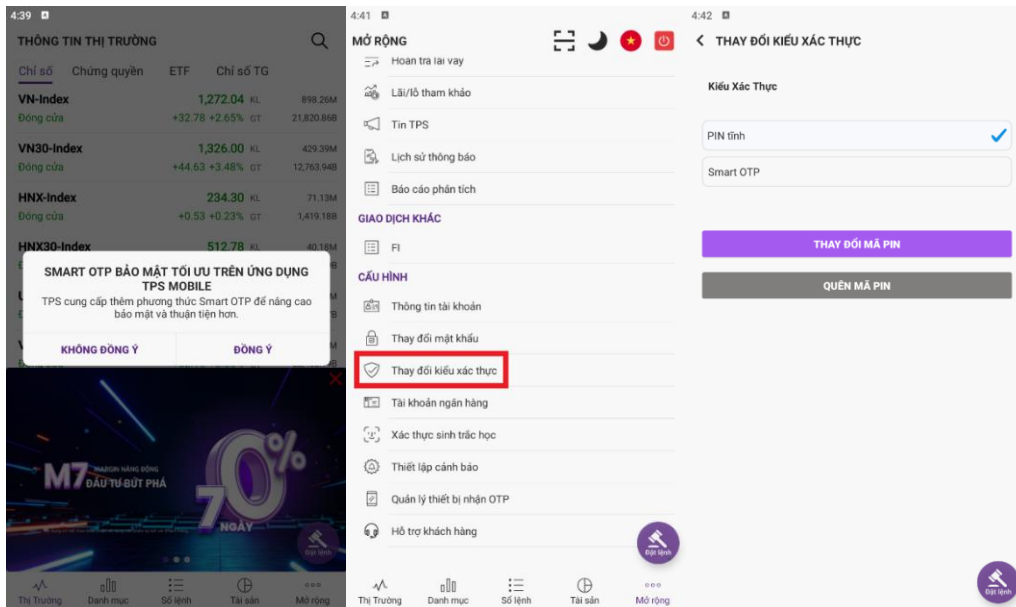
4:39

THÔNG TIN THỊ TRƯỜNG

Chỉ số | Chứng quyền | ETF | Chỉ số TG

| | | | |
|---|---|---|---|
| VN-Index | 1,272.04 | KL | 898.26M |
| Đóng cửa | +32.78 +2.65% | GT | 21,820.86B |
| VN30-Index | 1,326.00 | KL | 429.39M |
| Đóng cửa | +44.63 +3.48% | GT | 12,763.94B |
| HNX-Index | 234.30 | KL | 71.13M |
| Đóng cửa | +0.53 +0.23% | GT | 1,419.18B |
| HNX30-Index | 512.78 | KL | 40.16M |

SMART OTP BẢO MẬT TỐI ƯU TRÊN ỨNG DỤNG TPS MOBILE

TPS cung cấp thêm phương thức Smart OTP để nâng cao bảo mật và thuận tiện hơn.

KHÔNG ĐỒNG Ý | ĐỒNG Ý

M7 MARGIN NĂNG ĐỘNG ĐẦU TƯ BỨT PHÁ

70% NGÀY

Đặt lệnh

Thị Trường | Danh mục | Sổ lệnh | Tài sản | Mở rộng

4:41

MỞ RỘNG

Hoàn trả lãi vay
Lãi/lỗ tham khảo
Tin TPS
Lịch sử thông báo
Báo cáo phân tích

GIAO DỊCH KHÁC
FI

CẤU HÌNH
Thông tin tài khoản
Thay đổi mật khẩu
Thay đổi kiểu xác thực
Tài khoản ngân hàng
Xác thực sinh trắc học
Thiết lập cảnh báo
Quản lý thiết bị nhận OTP
Hỗ trợ khách hàng

Đặt lệnh

Thị Trường | Danh mục | Sổ lệnh | Tài sản | Mở rộng

4:42

THAY ĐỔI KIỂU XÁC THỰC

Kiểu Xác Thực

PIN tĩnh
Smart OTP

THAY ĐỔI MÃ PIN

QUÊN MÃ PIN

Đặt lệnh